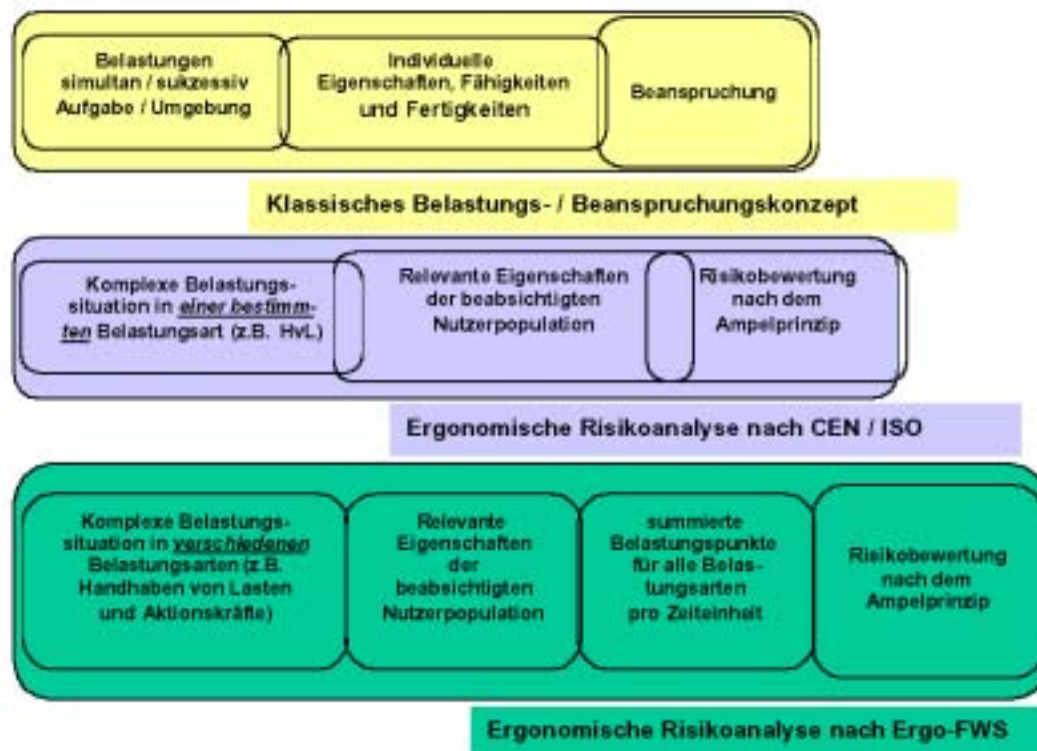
Belastungen simultan / sukzessiv Aufgabe / Umgebung

Individuelle Eigenschaften, Fähigkeiten und Fertigkeiten

Beanspruchung

Klassisches Belastungs- / Beanspruchungskonzept

Komplexe Belastungssituation in *einer bestimmten* Belastungsart (z.B. HvL)

Relevante Eigenschaften der beabsichtigten Nutzerpopulation

Risikobewertung nach dem Ampelprinzip

Ergonomische Risikoanalyse nach CEN / ISO

Komplexe Belastungssituation in *verschiedenen* Belastungsarten (z.B. Handhaben von Lasten und Aktionskräfte)

Relevante Eigenschaften der beabsichtigten Nutzerpopulation

summierte Belastungspunkte für alle Belastungsarten pro Zeiteinheit

Risikobewertung nach dem Ampelprinzip

Ergonomische Risikoanalyse nach Ergo-FWS